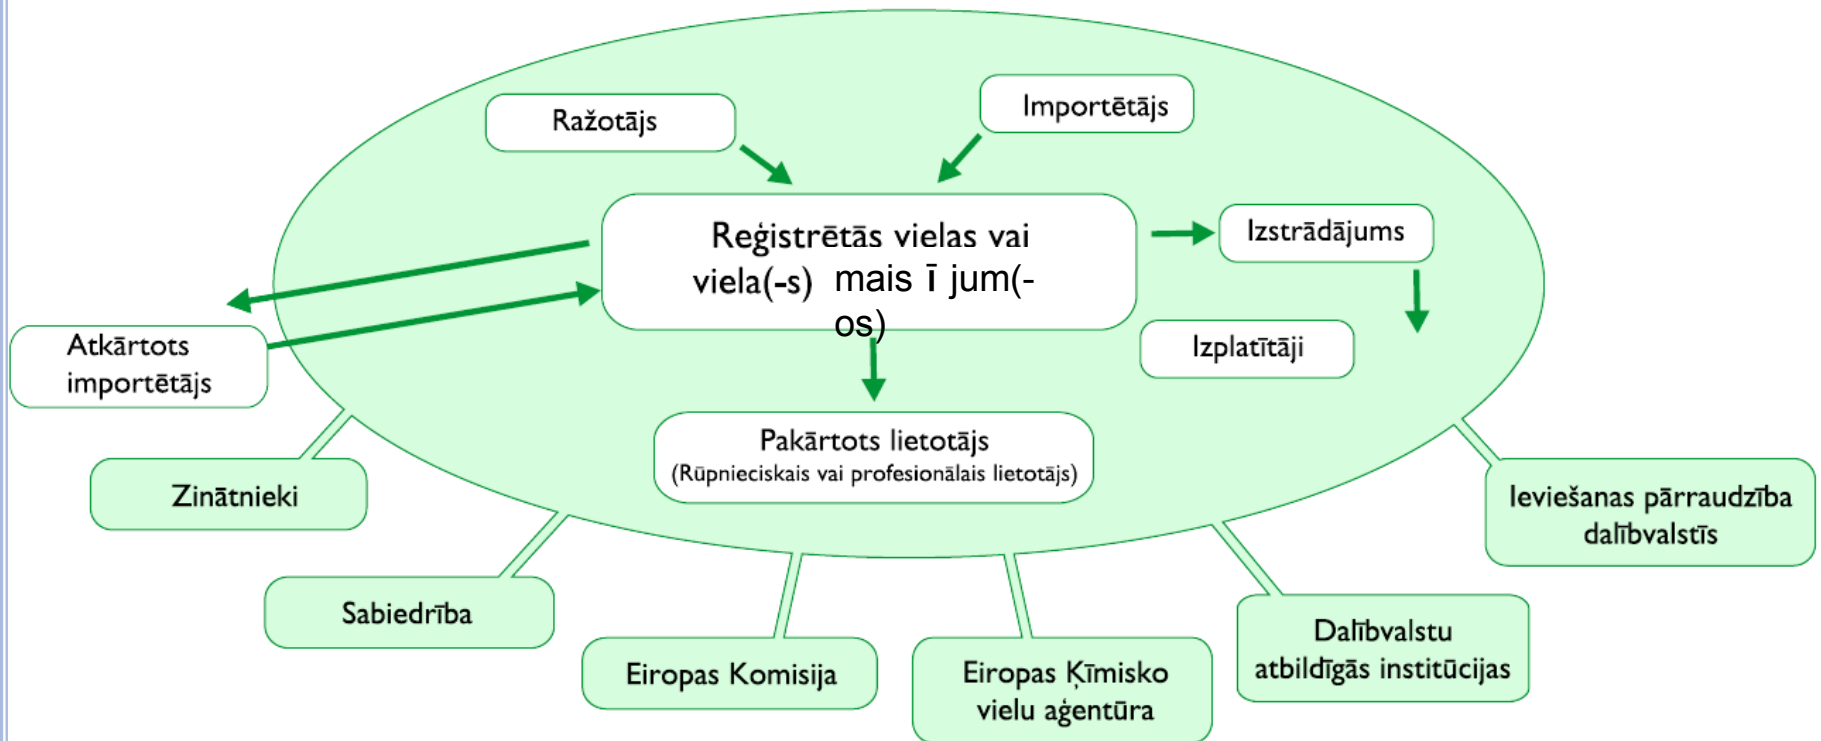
Ražotājs

Importētājs

Reģistrētās vielas vai viela(-s) mais ī jum(-os)

Izstrādājums

Izplatītāji

Atkārtots importētājs

Pakārtots lietotājs
(Rūpnieciskais vai profesionālais lietotājs)

Zinātnieki

Sabiedrība

Eiropas Komisija

Eiropas Ķīmisko vielu aģentūra

Dalībvalstu atbildīgās institūcijas

Ieviešanas pārraudzība dalībvalstīs